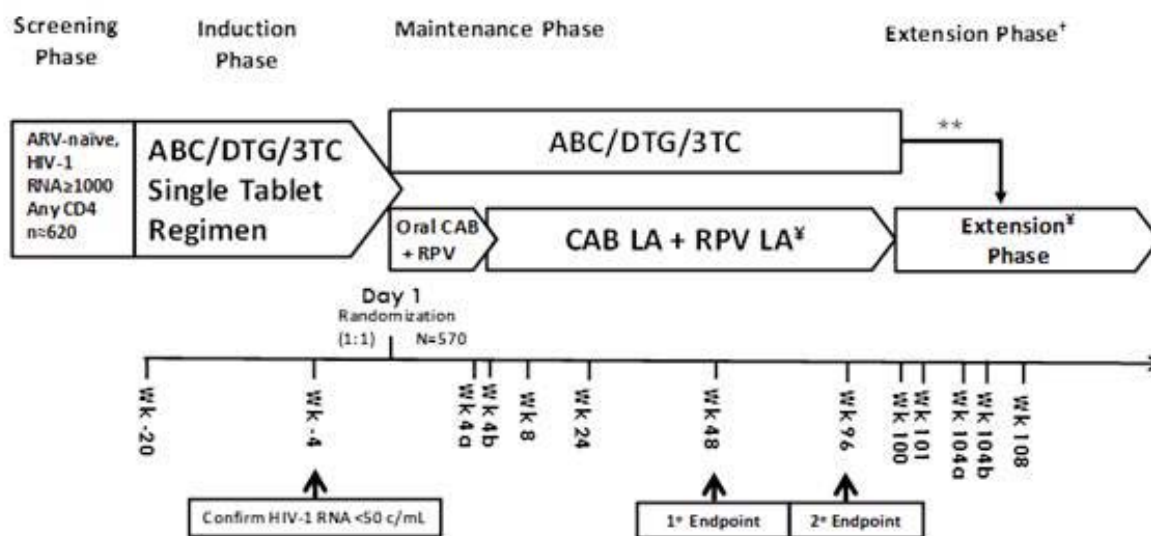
Screening Phase

Induction Phase

Maintenance Phase

Extension Phase†

ARV-naive, HIV-1 RNA≥1000 Any CD4 n≈620

ABC/DTG/3TC Single Tablet Regimen

ABC/DTG/3TC

**

Oral CAB + RPV

CAB LA + RPV LA¥

Extension¥ Phase

Day 1
Randomization
(1:1) N=570

Wk -20

Wk -4

Wk 4a

Wk 4b

Wk 8

Wk 24

Wk 48

Wk 96

Wk 100

Wk 101

Wk 104a

Wk 104b

Wk 108

Confirm HIV-1 RNA <50 c/mL

1° Endpoint

2° Endpoint